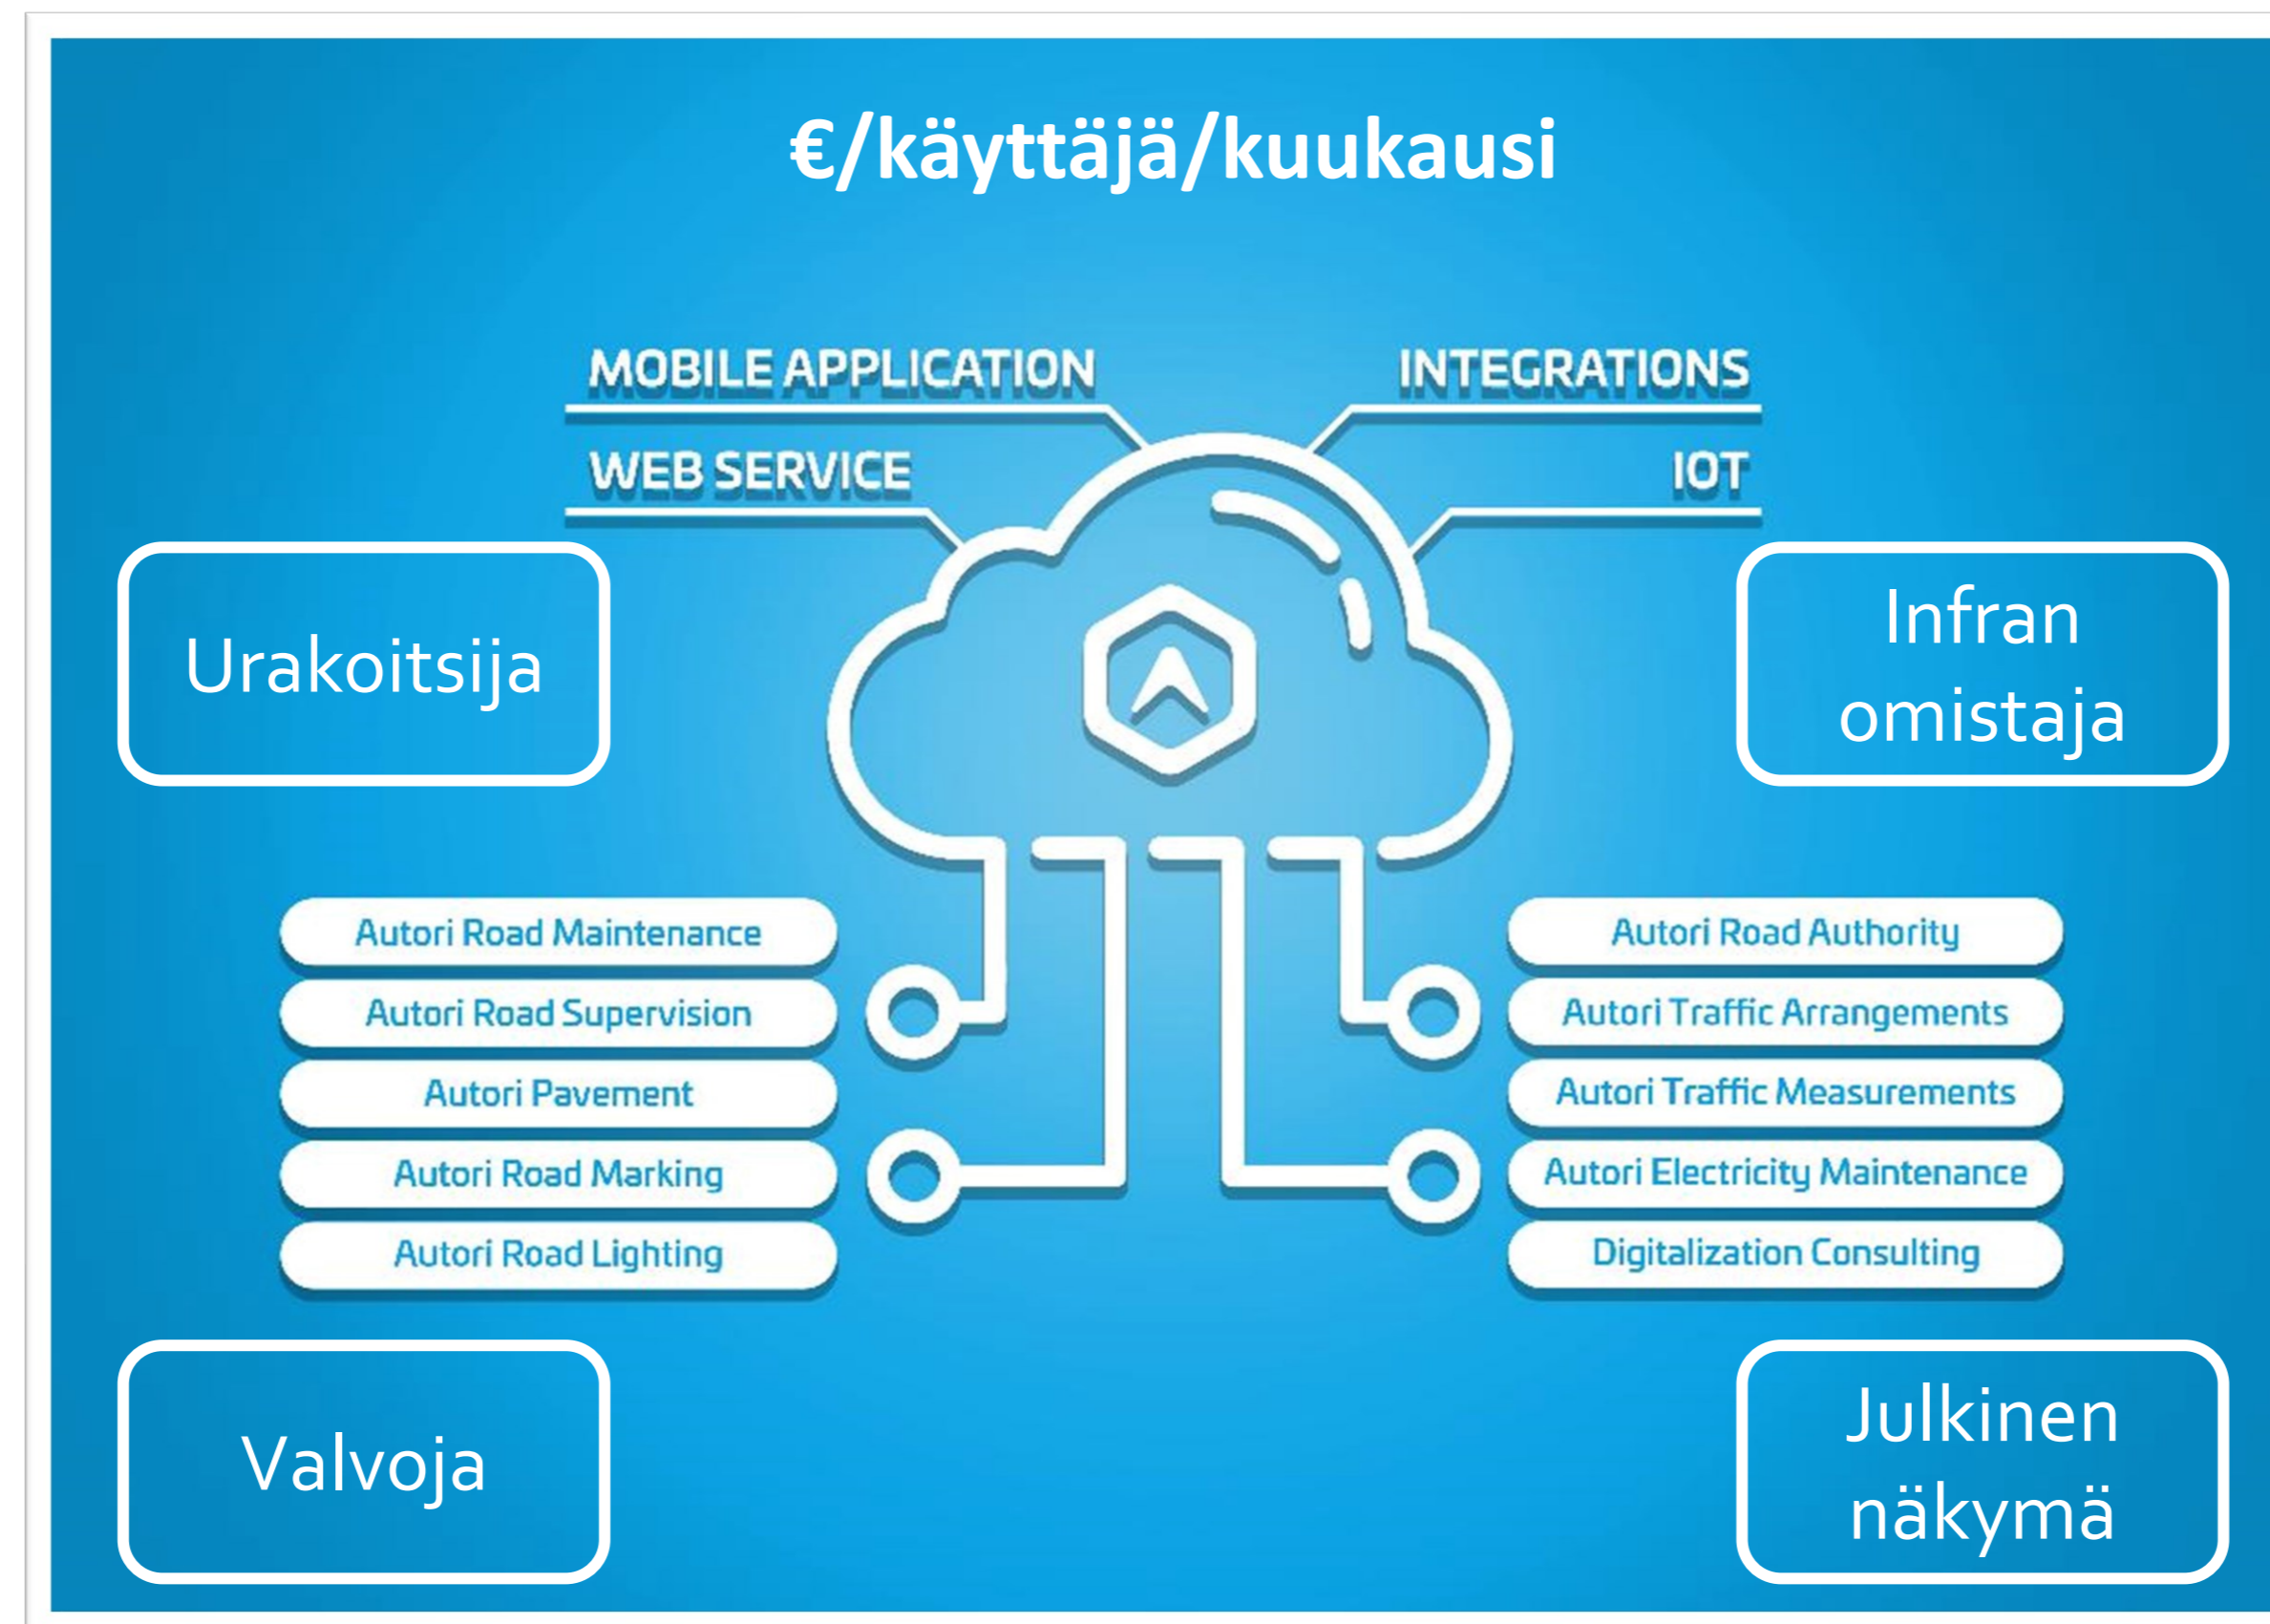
€/käyttäjä/kuukausi

MOBILE APPLICATION

WEB SERVICE

INTEGRATIONS

IOT

Urakoitsija

Infran omistaja

Autori Road Maintenance

Autori Road Supervision

Autori Pavement

Autori Road Marking

Autori Road Lighting

Autori Road Authority

Autori Traffic Arrangements

Autori Traffic Measurements

Autori Electricity Maintenance

Digitalization Consulting

Valvoja

Julkinen näkymä